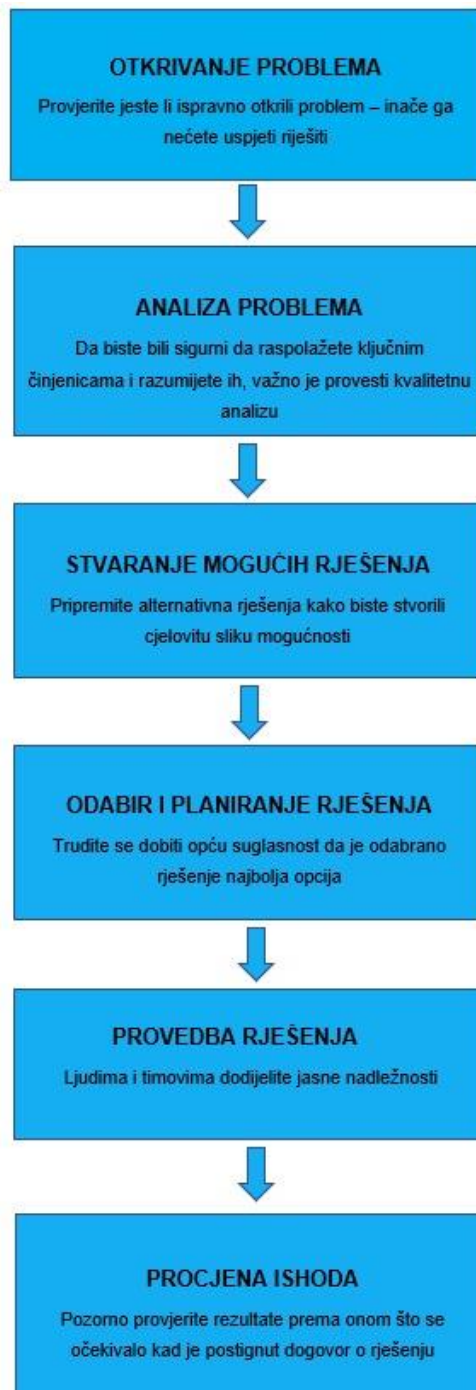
OTKRIVANJE PROBLEMA

Provjerite jeste li ispravno otkrili problem – inače ga nećete uspjeti riješiti

ANALIZA PROBLEMA

Da biste bili sigurni da raspolažete ključnim činjenicama i razumijete ih, važno je provesti kvalitetnu analizu

STVARANJE MOGUĆIH RJEŠENJA

Pripremite alternativna rješenja kako biste stvorili cjelovitu sliku mogućnosti

ODABIR I PLANIRANJE RJEŠENJA

Trudite se dobiti opću suglasnost da je odabrano rješenje najbolja opcija

PROVEDBA RJEŠENJA

Ljudima i timovima dodijelite jasne nadležnosti

PROCJENA ISHODA

Pozorno provjerite rezultate prema onom što se očekivalo kad je postignut dogovor o rješenju